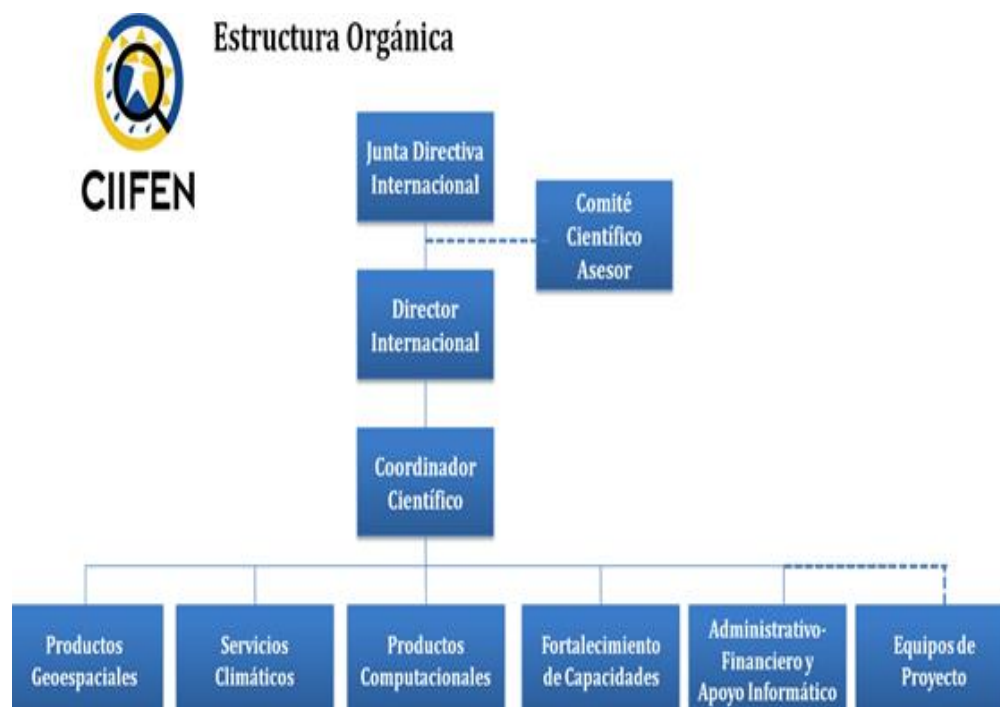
CIIFEN

Estructura Orgánica

Junta Directiva Internacional

Comité Científico Asesor

Director Internacional

Coordinador Científico

Productos Geoespaciales

Servicios Climáticos

Productos Computacionales

Fortalecimiento de Capacidades

Administrativo-Financiero y Apoyo Informático

Equipos de Proyecto